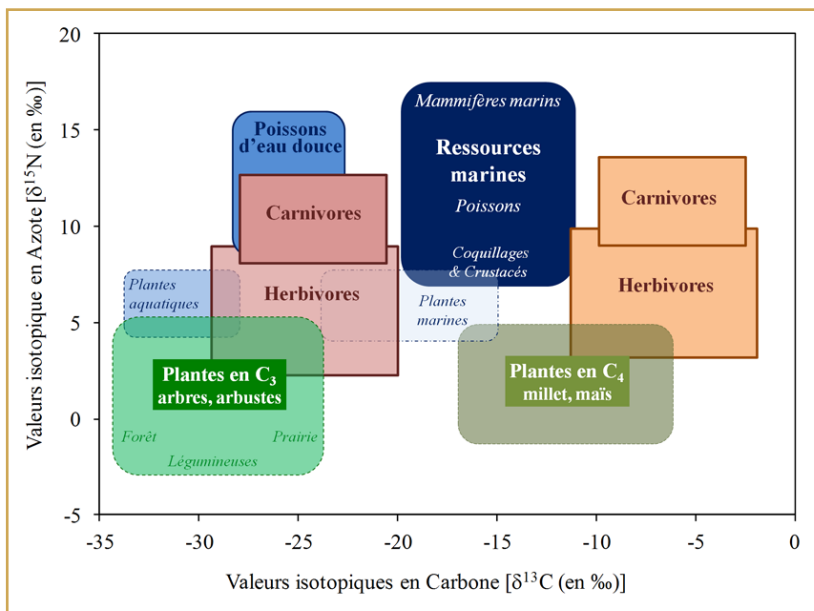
Valeurs isotopique en Azote [$\delta^{15}N$ (en ‰)]

20
15
10
5
0
-5

Mammifères marins

Ressources marines

Poissons

Coquillages & Crustacés

Poissons d'eau douce

Carnivores

Herbivores

Plantes aquatiques

Plantes marines

Carnivores

Herbivores

Plantes en $C_3$
arbres, arbustes

Forêt
Prairie
Légumineuses

Plantes en $C_4$
millet, maïs

-35
-30
-25
-20
-15
-10
-5
0

Valeurs isotopiques en Carbone [$\delta^{13}C$ (en ‰)]